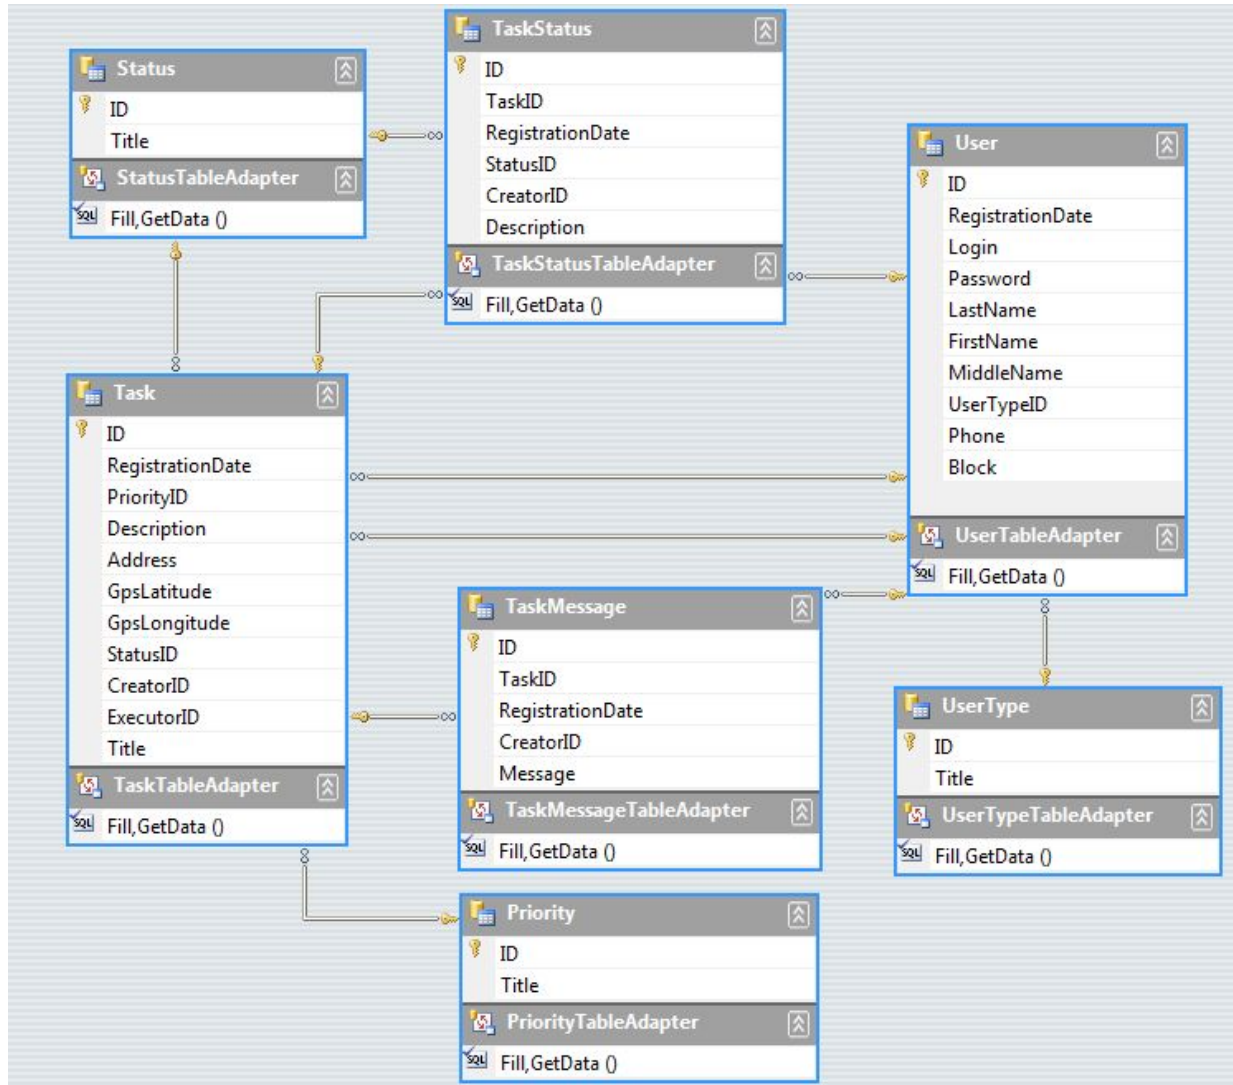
Status
ID
Title
StatusTableAdapter
Fill,GetData ()

TaskStatus
ID
TaskID
RegistrationDate
StatusID
CreatorID
Description
TaskStatusTableAdapter
Fill,GetData ()

User
ID
RegistrationDate
Login
Password
LastName
FirstName
MiddleName
UserTypeID
Phone
Block
UserTableAdapter
Fill,GetData ()

Task
ID
RegistrationDate
PriorityID
Description
Address
GpsLatitude
GpsLongitude
StatusID
CreatorID
ExecutorID
Title
TaskTableAdapter
Fill,GetData ()

TaskMessage
ID
TaskID
RegistrationDate
CreatorID
Message
TaskMessageTableAdapter
Fill,GetData ()

UserType
ID
Title
UserTypeTableAdapter
Fill,GetData ()

Priority
ID
Title
PriorityTableAdapter
Fill,GetData ()